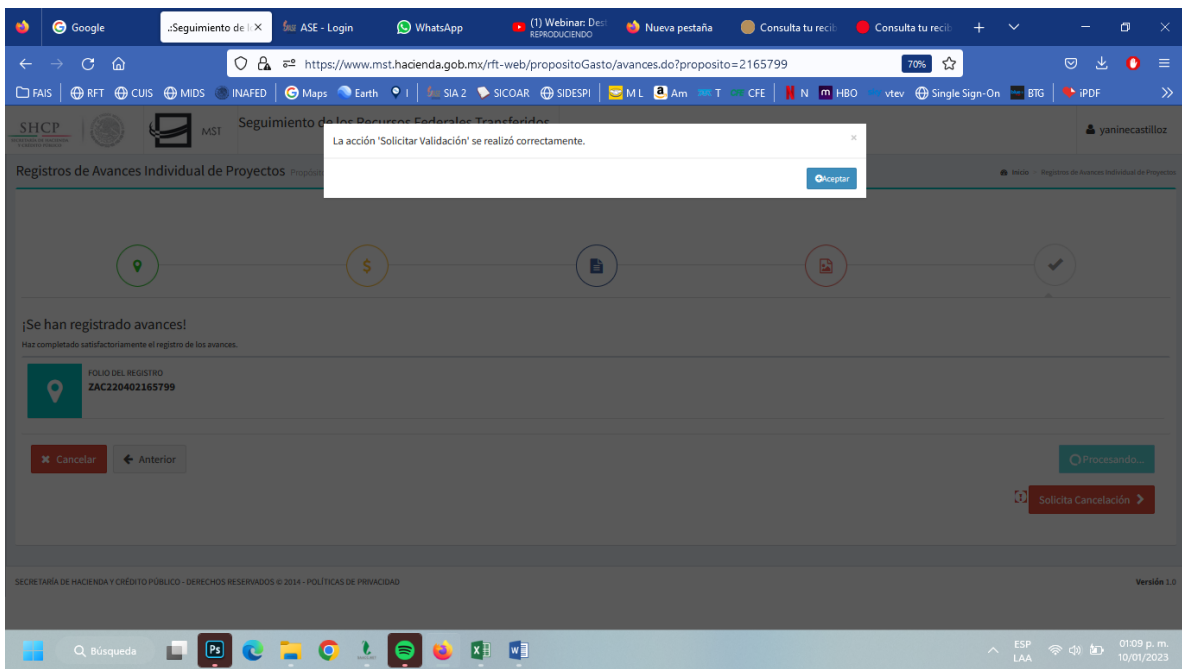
Google | .:Seguimiento de l× | ASE - Login | WhatsApp | (1) Webinar: Des REPRODUCIENDO | Nueva pestaña | Consulta tu recib | Consulta tu recib

https://www.mst.hacienda.gob.mx/rft-web/propositoGasto/avances.do?proposito=2165799

70%

FAIS | RFT | CUIS | MIDS | INAFED | Maps | Earth | I | SIA 2 | SICOAR | SIDESPI | M L | Am | T | CFE | N | HBO | vtev | Single Sign-On | BTG | iPDF

SHCP | MST | Seguimiento de los Recursos Federales Transferidos

yaninecastillo

Registros de Avances Individual de Proyectos Propósi

Inicio > Registros de Avances Individual de Proyectos

La acción 'Solicitar Validación' se realizó correctamente.

×

Aceptar

¡Se han registrado avances!

Haz completado satisfactoriamente el registro de los avances.

FOLIO DEL REGISTRO
ZAC220402165799

Cancelar | Anterior

Procesando...

Solicita Cancelación

SECRETARÍA DE HACIENDA Y CRÉDITO PÚBLICO - DERECHOS RESERVADOS © 2014 - POLÍTICAS DE PRIVACIDAD

Versión 1.0

Búsqueda

ESP LAA

01:09 p. m.
10/01/2023